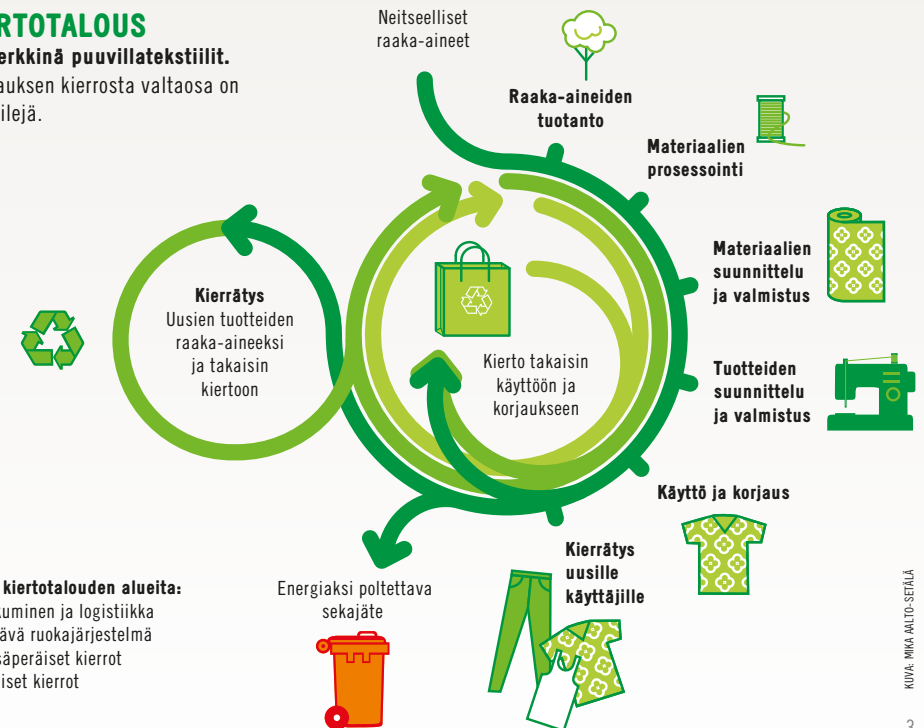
RTOTALOUS
erkkinä puuvillatekstiilit.
auksen kierrosta valtaosa on
ilejä.

Neitseelliset
raaka-aineet

Raaka-aineiden
tuotanto

Materiaalien
prosessointi

Materiaalien
suunnittelu
ja valmistus

Tuotteiden
suunnittelu
ja valmistus

Käyttö ja korjaus

Kierrätys
uusille
käyttäjille

Energiaksi poltettava
sekajäte

Kierrätys
Uusien tuotteiden
raaka-aineeksi
ja takaisin
kiertoon

Kierto takaisin
käyttöön ja
korjaukseen

kiertotalouden alueita:
kuminen ja logistiikka
ävä ruokajärjestelmä
säperäiset kierrot
iset kierrot

KUVA: MIKA AALTO-SETÄLÄ

3